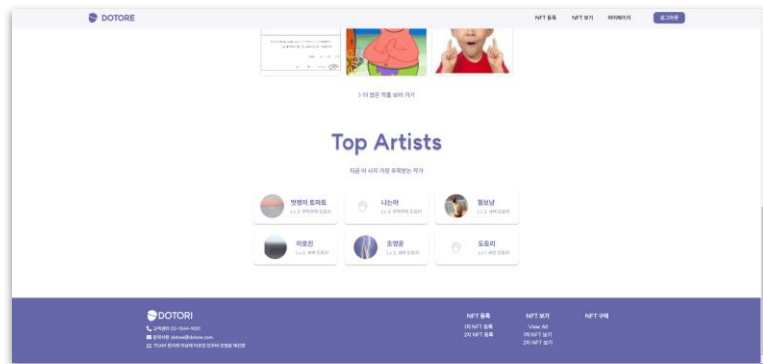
DOTORE

NFT 등록 NFT 보기 마이페이지 로그아웃

> 더 많은 작품 보러 가기

Top Artists

지금 이 시각 가장 주목받는 작가

| 멋쟁이 토마토 Lv.2 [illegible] | 나는야 Lv.2 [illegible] | 철보냥 Lv.1 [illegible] |
|---|---|---|
| 이호진 Lv.1 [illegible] | 조영운 Lv.1 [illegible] | 도토리 Lv.1 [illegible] |

DOTORI
고객센터 02-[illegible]
문의사항 dotori@dotori.com
TEAM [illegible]

NFT 등록
1차 NFT 등록
2차 NFT 등록

NFT 보기
View All
1차 NFT 보기
2차 NFT 보기

NFT 구매